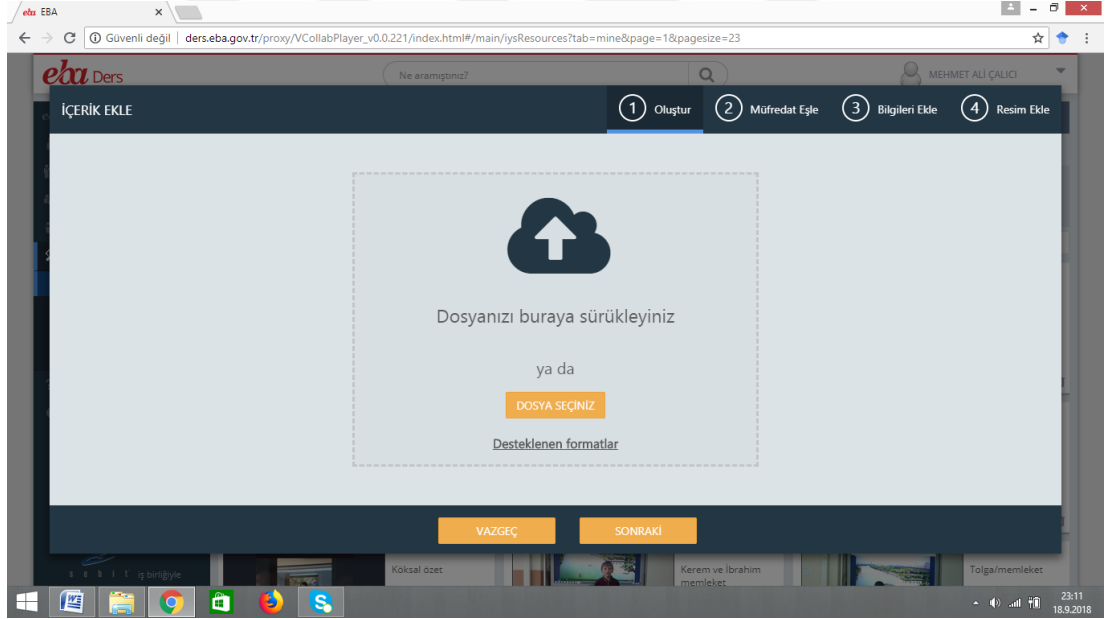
eba EBA ×

Güvenli değil | ders.eba.gov.tr/proxy/VCollabPlayer_v0.0.221/index.html#/main/iysResources?tab=mine&page=1&pagesize=23

eba Ders

Ne aramıştınız?

MEHMET ALİ ÇALICI

İÇERİK EKLE

1 Oluştur 2 Müfredat Eşle 3 Bilgileri Ekle 4 Resim Ekle

Dosyanızı buraya sürükleyiniz

ya da

DOSYA SEÇİNİZ

Desteklenen formatlar

VAZGEÇ SONRAKİ

iş birliğiyle

Köksal özet

Kerem ve İbrahim memleket

Tolga/memleket

23:11
18.9.2018